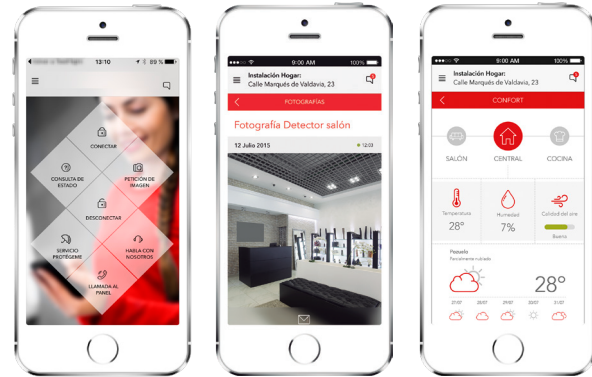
13:10
89 %

CONECTAR

CONSULTA DE ESTADO

PETICIÓN DE IMAGEN

DESCONECTAR

SERVICIO PROTÉGEME

HABLA CON NOSOTROS

LLAMADA AL PANEL

9:00 AM
100%

Instalación Hogar:
Calle Marqués de Valdavia, 23

FOTOGRAFÍAS

Fotografía Detector salón

12 Julio 2015
12:03

9:00 AM
100%

Instalación Hogar:
Calle Marqués de Valdavia, 23

CONFORT

SALÓN
CENTRAL
COCINA

Temperatura
28°

Humedad
7%

Calidad del aire
Bueno

Pozuelo
Parcialmente nublado

28°